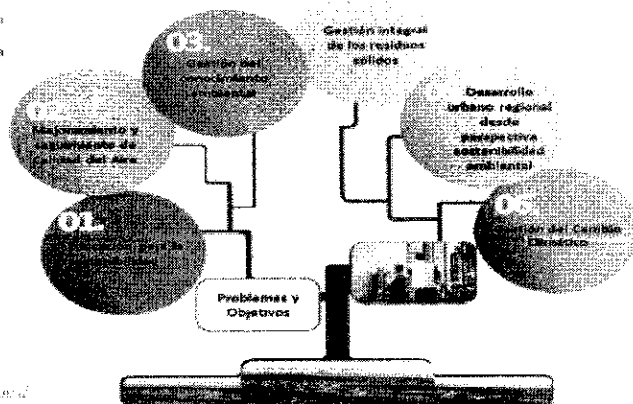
03.
Gestión del conocimiento ambiental

Gestión integral de los residuos sólidos

02.
Mejoramiento y seguimiento de Calidad del aire

Desarrollo urbano regional desde perspectiva sostenibilidad ambiental

01.
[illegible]

05.
Gestión del Cambio Climático

Problemas y Objetivos